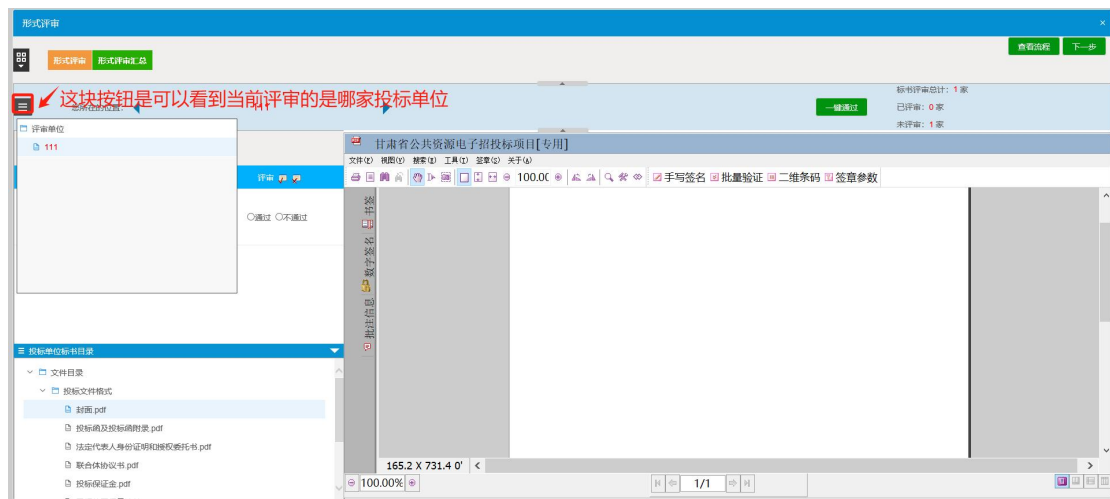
形式评审

形式评审 形式评审汇总

查看流程 下一步

这块按钮是可以看到当前评审的是哪家投标单位

您所在的位置：

一键通过

标书评审总计：1 家
已评审：0 家
未评审：1 家

评审单位
111

评审

○通过 ○不通过

甘肃省公共资源电子招投标项目[专用]

文件(F) 视图(V) 搜索(S) 工具(T) 签章(Q) 关于(A)

100.00 手写签名 批量验证 二维条码 签章参数

书签 数字签名 批注信息

165.2 X 731.4 0'

100.00%

1/1

投标单位标书目录

文件目录
投标文件格式
封面.pdf
投标函及投标函附录.pdf
法定代表人身份证明和授权委托书.pdf
联合体协议书.pdf
投标保证金.pdf